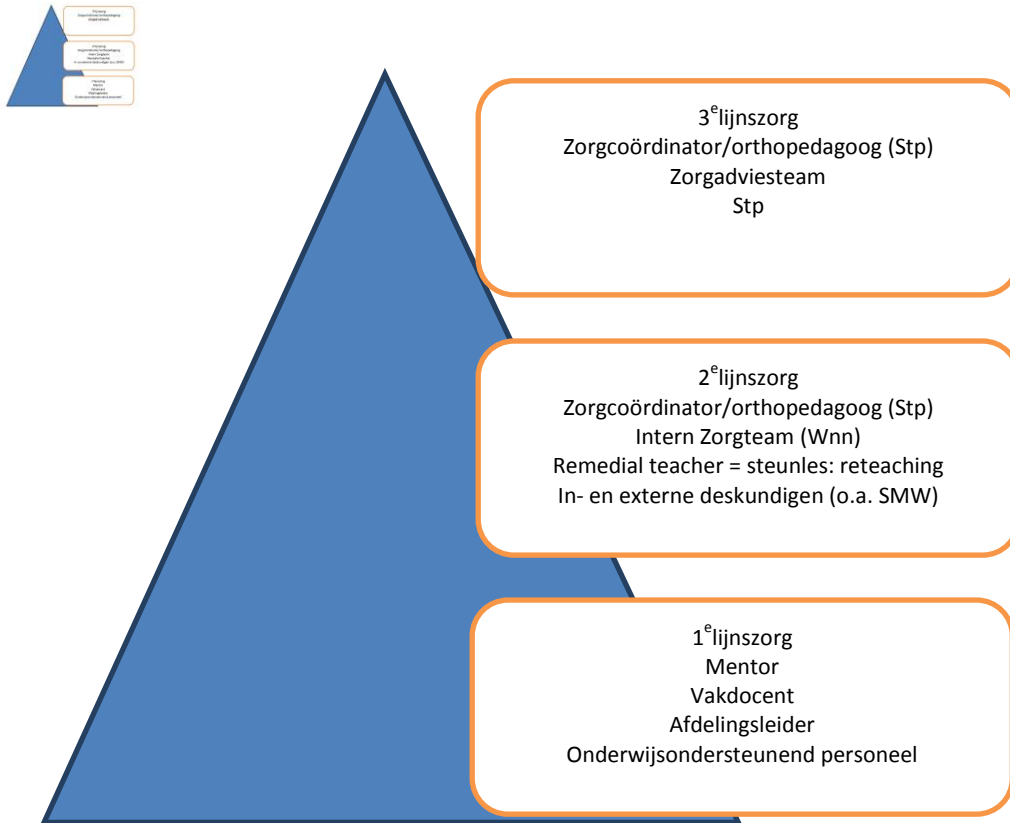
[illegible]

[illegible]

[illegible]

$3^e$lijnszorg
Zorgcoördinator/orthopedagoog (Stp)
Zorgadviesteam
Stp

$2^e$lijnszorg
Zorgcoördinator/orthopedagoog (Stp)
Intern Zorgteam (Wnn)
Remedial teacher = steunles: reteaching
In- en externe deskundigen (o.a. SMW)

$1^e$lijnszorg
Mentor
Vakdocent
Afdelingsleider
Onderwijsondersteunend personeel